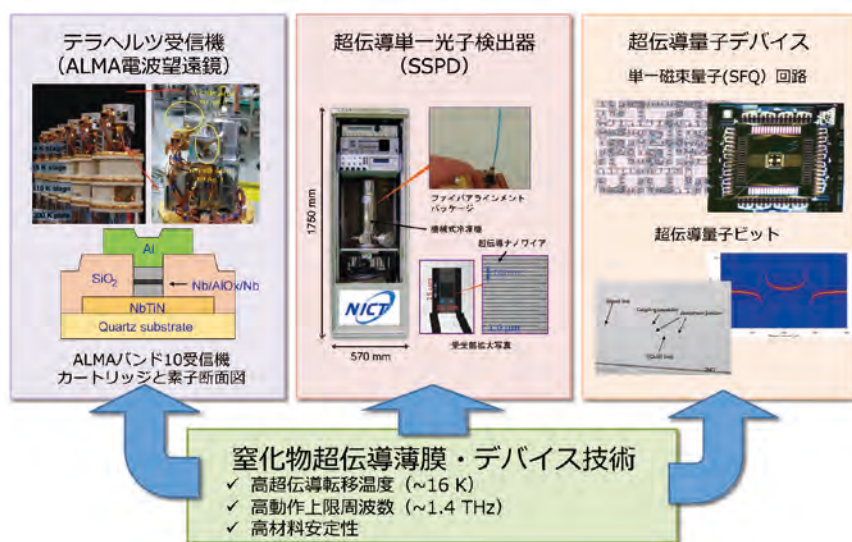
テラヘルツ受信機
(ALMA電波望遠鏡)

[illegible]
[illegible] K stage
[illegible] K stage
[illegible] K plate

Al
$SiO_2$
Nb/AlOx/Nb
NbTiN
Quartz substrate

ALMAバンド10受信機
カートリッジと素子断面図

超伝導単一光子検出器
(SSPD)

1750 mm
ファイバアラインメント
パッケージ
機械式冷凍機
超伝導ナノワイア
NICT
1.0 μm
受光部拡大写真
570 mm

超伝導量子デバイス
単一磁束量子(SFQ) 回路

超伝導量子ビット

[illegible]
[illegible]
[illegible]
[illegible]

窒化物超伝導薄膜・デバイス技術
✓ 高超伝導転移温度 (~16 K)
✓ 高動作上限周波数 (~1.4 THz)
✓ 高材料安定性